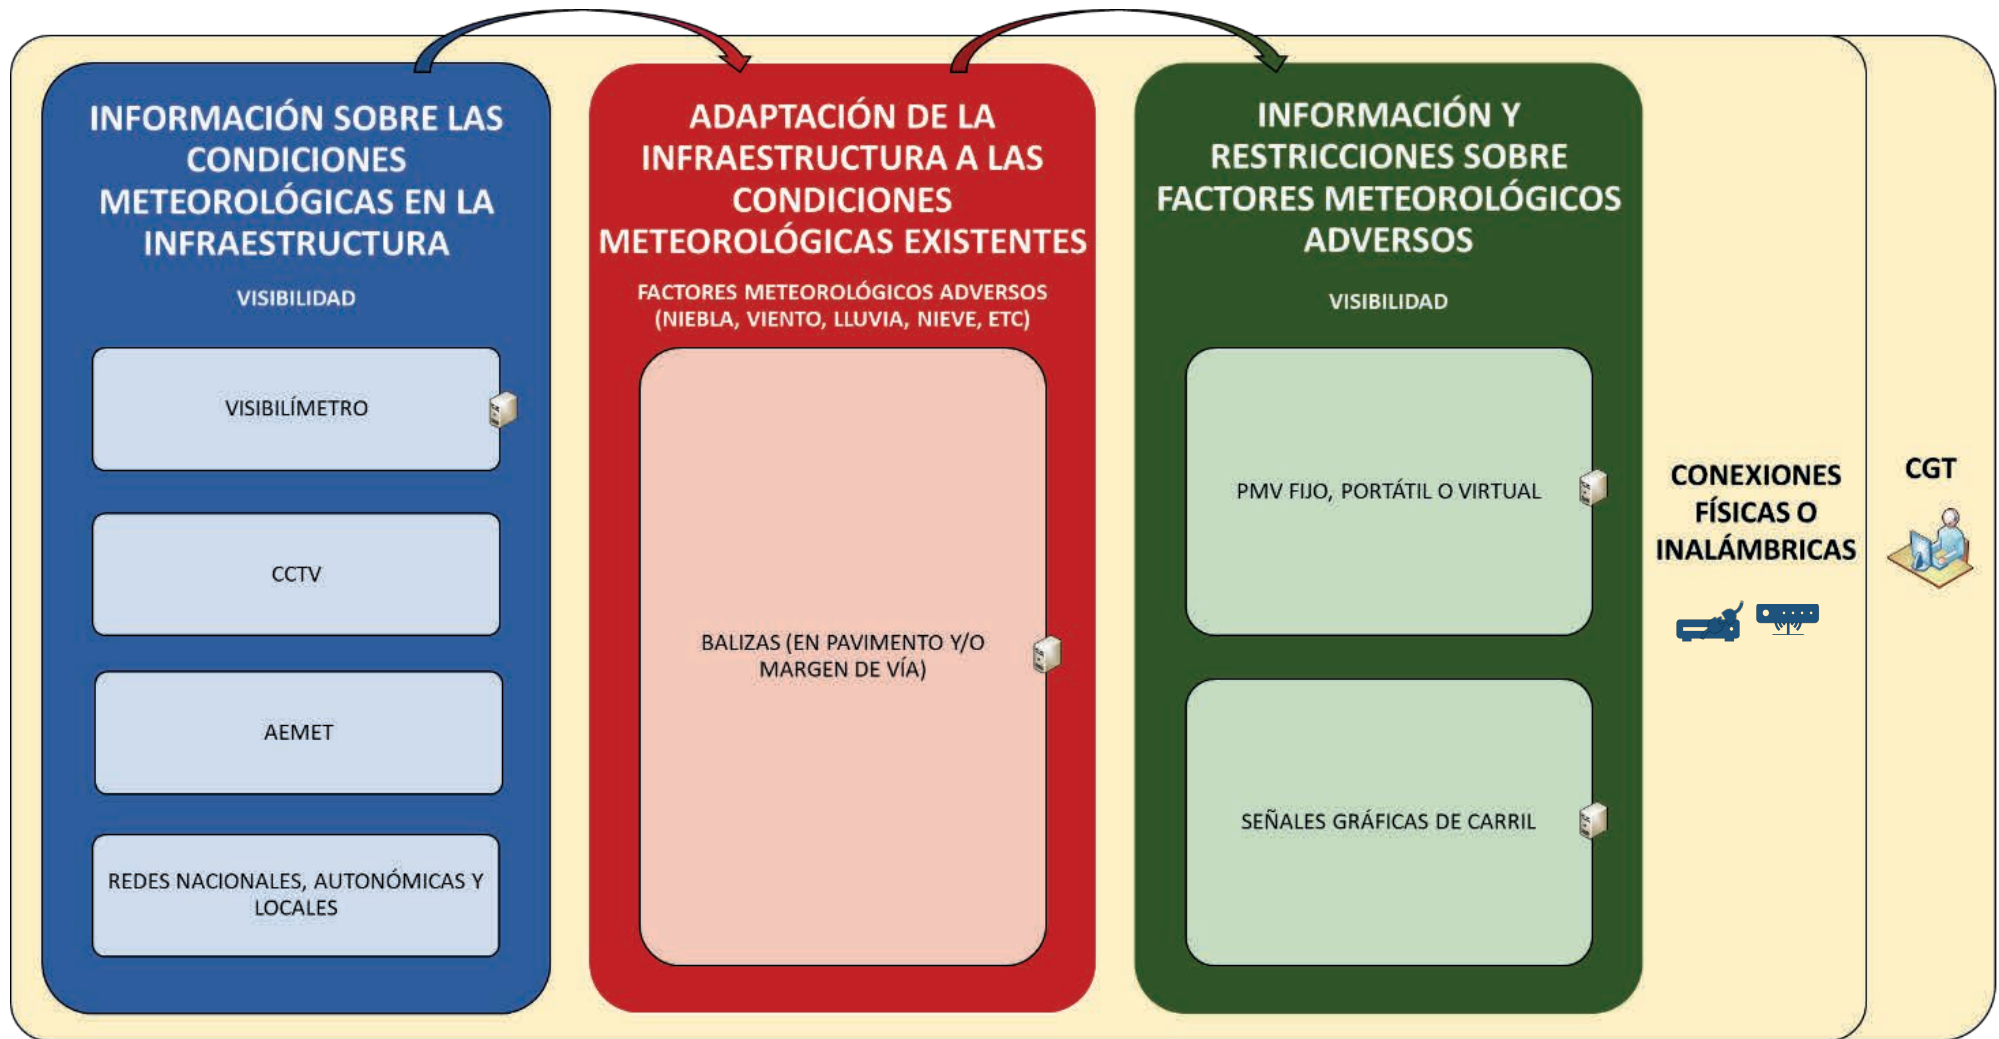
INFORMACIÓN SOBRE LAS CONDICIONES METEOROLÓGICAS EN LA INFRAESTRUCTURA

VISIBILIDAD

VISIBILÍMETRO

CCTV

AEMET

REDES NACIONALES, AUTONÓMICAS Y LOCALES

ADAPTACIÓN DE LA INFRAESTRUCTURA A LAS CONDICIONES METEOROLÓGICAS EXISTENTES

FACTORES METEOROLÓGICOS ADVERSOS (NIEBLA, VIENTO, LLUVIA, NIEVE, ETC)

BALIZAS (EN PAVIMENTO Y/O MARGEN DE VÍA)

INFORMACIÓN Y RESTRICCIONES SOBRE FACTORES METEOROLÓGICOS ADVERSOS

VISIBILIDAD

PMV FIJO, PORTÁTIL O VIRTUAL

SEÑALES GRÁFICAS DE CARRIL

CONEXIONES FÍSICAS O INALÁMBRICAS

CGT